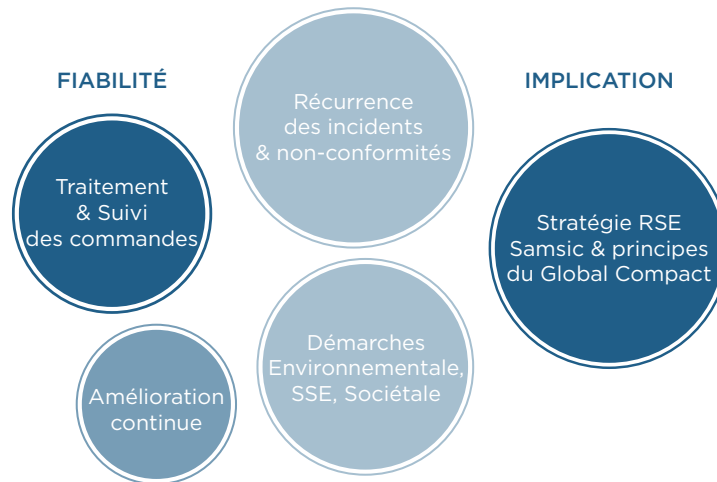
FIABILITÉ

Récurrence des incidents & non-conformités

IMPLICATION

Traitement & Suivi des commandes

Stratégie RSE Samsic & principes du Global Compact

Démarches Environnementale, SSE, Sociétale

Amélioration continue